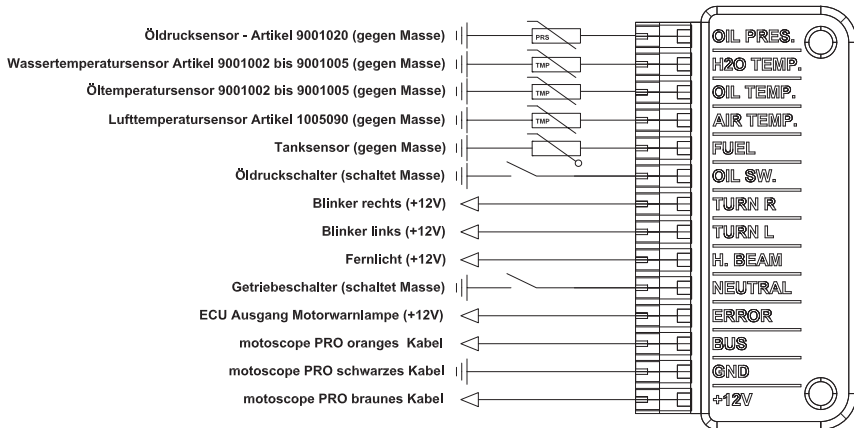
Öldrucksensor - Artikel 9001020 (gegen Masse)
Wassertemperatursensor Artikel 9001002 bis 9001005 (gegen Masse)
Öltemperatursensor 9001002 bis 9001005 (gegen Masse)
Lufttemperatursensor Artikel 1005090 (gegen Masse)
Tanksensor (gegen Masse)
Öldruckschalter (schaltet Masse)
Blinker rechts (+12V)
Blinker links (+12V)
Fernlicht (+12V)
Getriebeschalter (schaltet Masse)
ECU Ausgang Motorwarnlampe (+12V)
motoscope PRO oranges Kabel
motoscope PRO schwarzes Kabel
motoscope PRO braunes Kabel

PRS
TMP
TMP
TMP

OIL PRES.
H2O TEMP.
OIL TEMP.
AIR TEMP.
FUEL
OIL SW.
TURN R
TURN L
H. BEAM
NEUTRAL
ERROR
BUS
GND
+12V